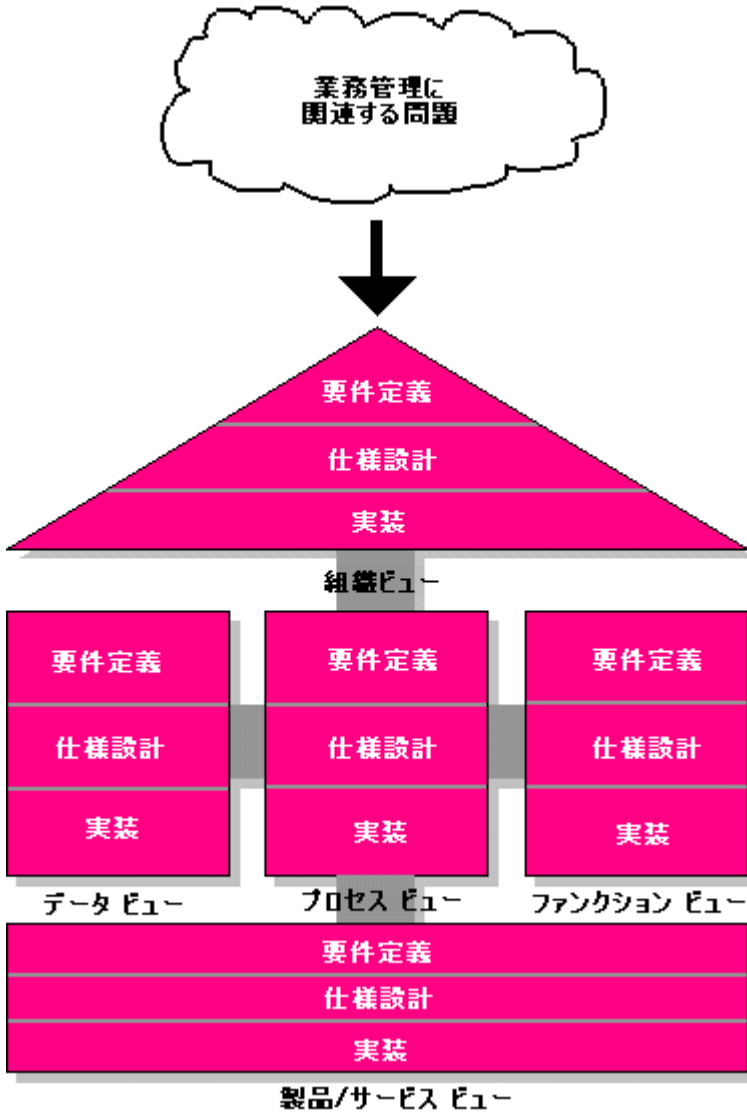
業務管理に
関連する問題

要件定義
仕様設計
実装

組織ビュー

要件定義
仕様設計
実装

データ ビュー

要件定義
仕様設計
実装

プロセス ビュー

要件定義
仕様設計
実装

ファンクション ビュー

要件定義
仕様設計
実装

製品/サービス ビュー